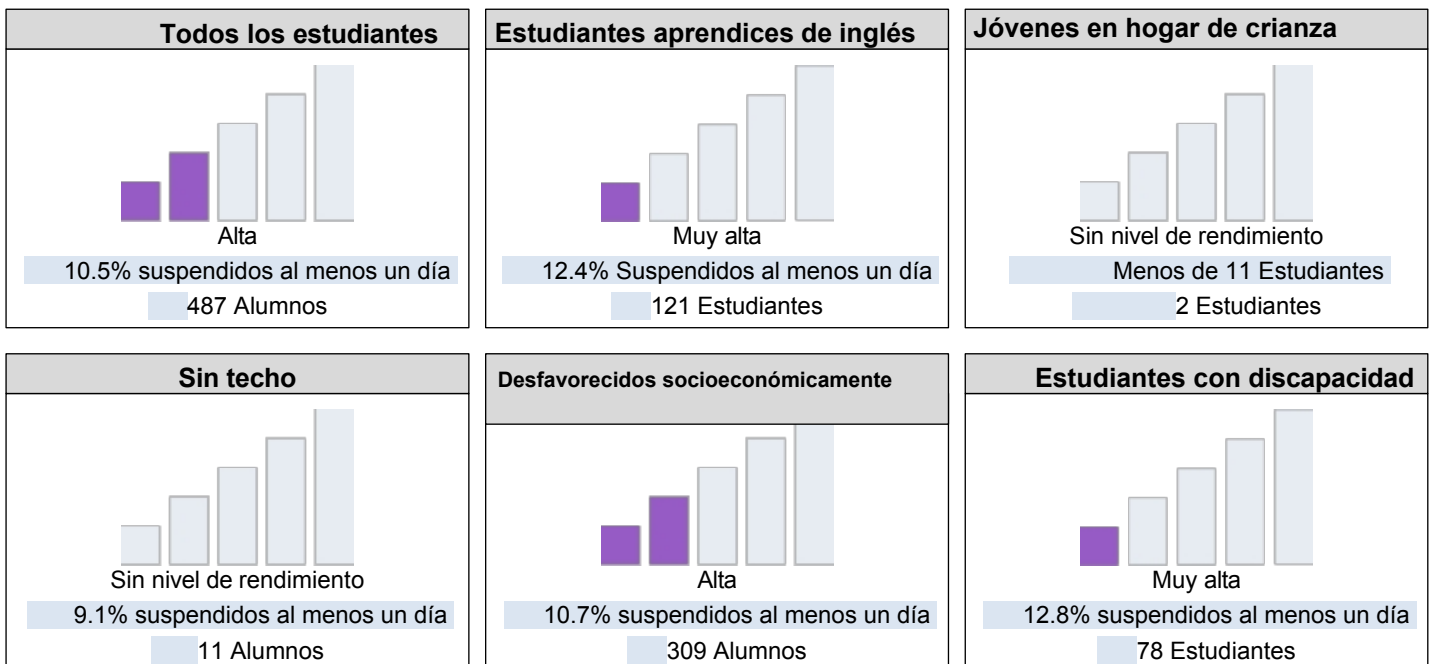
Todos los estudiantes

Alta

10.5% suspendidos al menos un día

487 Alumnos

Estudiantes aprendices de inglés

Muy alta

12.4% Suspendidos al menos un día

121 Estudiantes

Jóvenes en hogar de crianza

Sin nivel de rendimiento

Menos de 11 Estudiantes

2 Estudiantes

Sin techo

Sin nivel de rendimiento

9.1% suspendidos al menos un día

11 Alumnos

Desfavorecidos socioeconómicamente

Alta

10.7% suspendidos al menos un día

309 Alumnos

Estudiantes con discapacidad

Muy alta

12.8% suspendidos al menos un día

78 Estudiantes